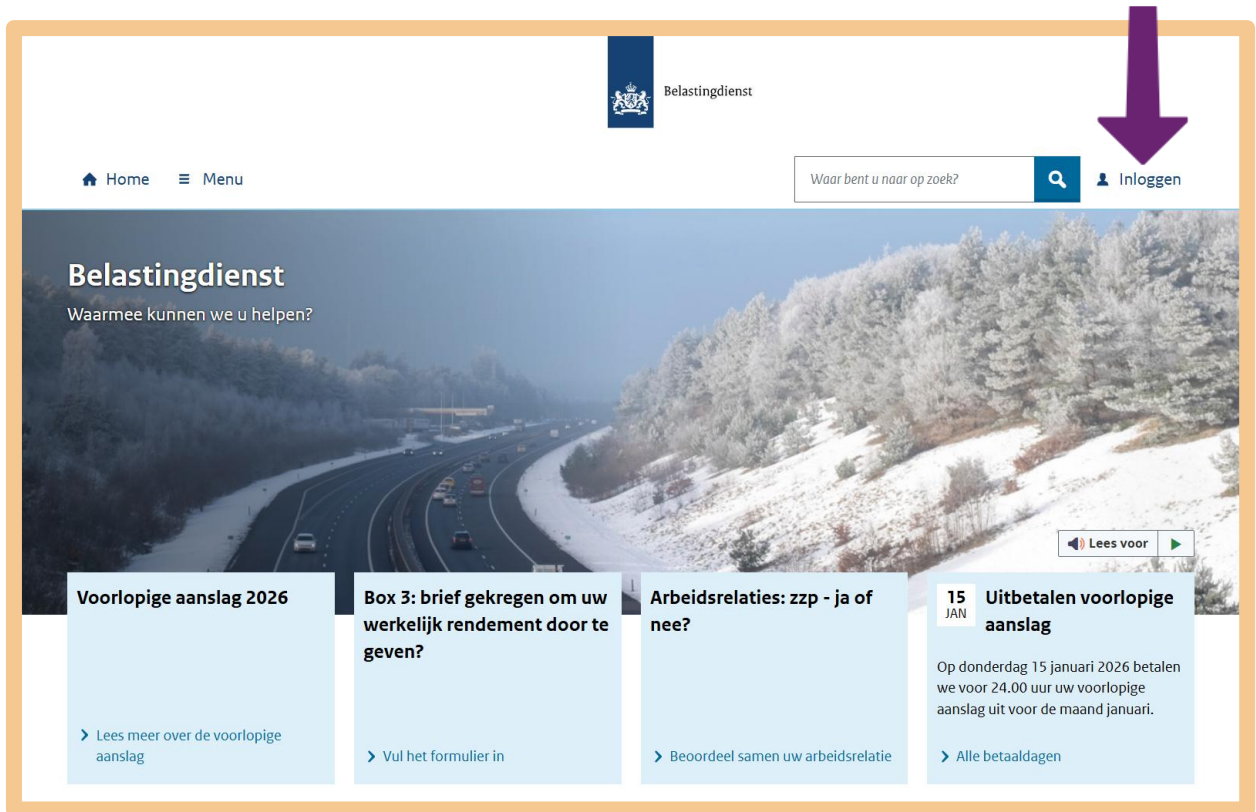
Belastingdienst

Home Menu

Waar bent u naar op zoek?

Inloggen

Belastingdienst

Waarmee kunnen we u helpen?

Lees voor

Voorlopige aanslag 2026

Lees meer over de voorlopige aanslag

Box 3: brief gekregen om uw werkelijk rendement door te geven?

Vul het formulier in

Arbeidsrelaties: zzp - ja of nee?

Beoordeel samen uw arbeidsrelatie

15 JAN Uitbetalen voorlopige aanslag

Op donderdag 15 januari 2026 betalen we voor 24.00 uur uw voorlopige aanslag uit voor de maand januari.

Alle betaaldagen